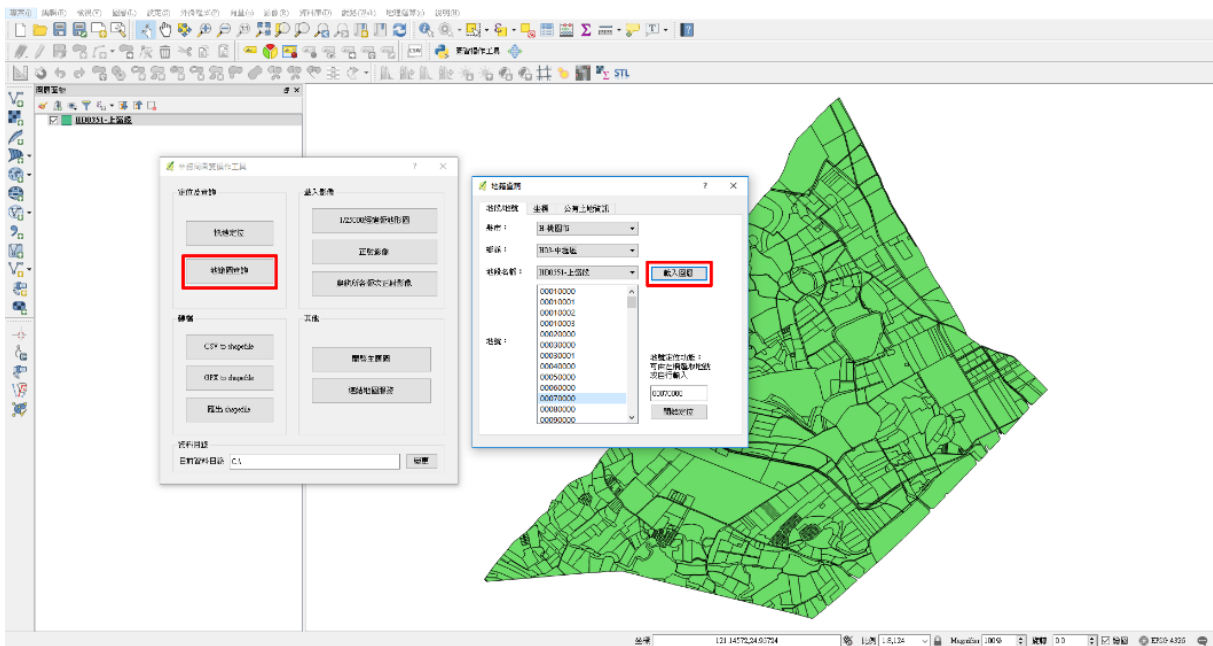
專案(J) 編輯(E) 檢視(V) 圖層(L) 設定(S) 外掛程式(P) 向量(O) 網格(R) 資料庫(D) 網路(W) 處理(C) 地理編輯(G) 說明(H)

更新圖資工具

STL

圖層面板

H00351-上湖段

中原地籍圖資操作工具

?

定位及查詢

航拍定位

地號圖查詢

載入影像

1/25000經建版地形圖

正射影像

歷史航照影像及空間影像

轉檔

CSV to shapefile

GPX to shapefile

匯出 shapefile

其他

開啟住房圖

選擇地圖服務

資料目錄

目前資料目錄

C:\

瀏覽

地籍查詢

?

地號地段

坐標

公有土地資訊

縣市：

H-桃園市

鄉鎮：

H03-中壢區

地段名稱：

H00351-上湖段

載入圖層

地號：

00010000
00010001
00010002
00010003
00020000
00030000
00030001
00040000
00050000
00060000
00070000
00080000
00090000

地號定位功能：可自右側點選地號或自行輸入

00070000

開始定位

座標

121.14575,24.95724

比例

1:5,124

Magnifier

100%

旋轉

0.0

繪圖

EPSG:4326